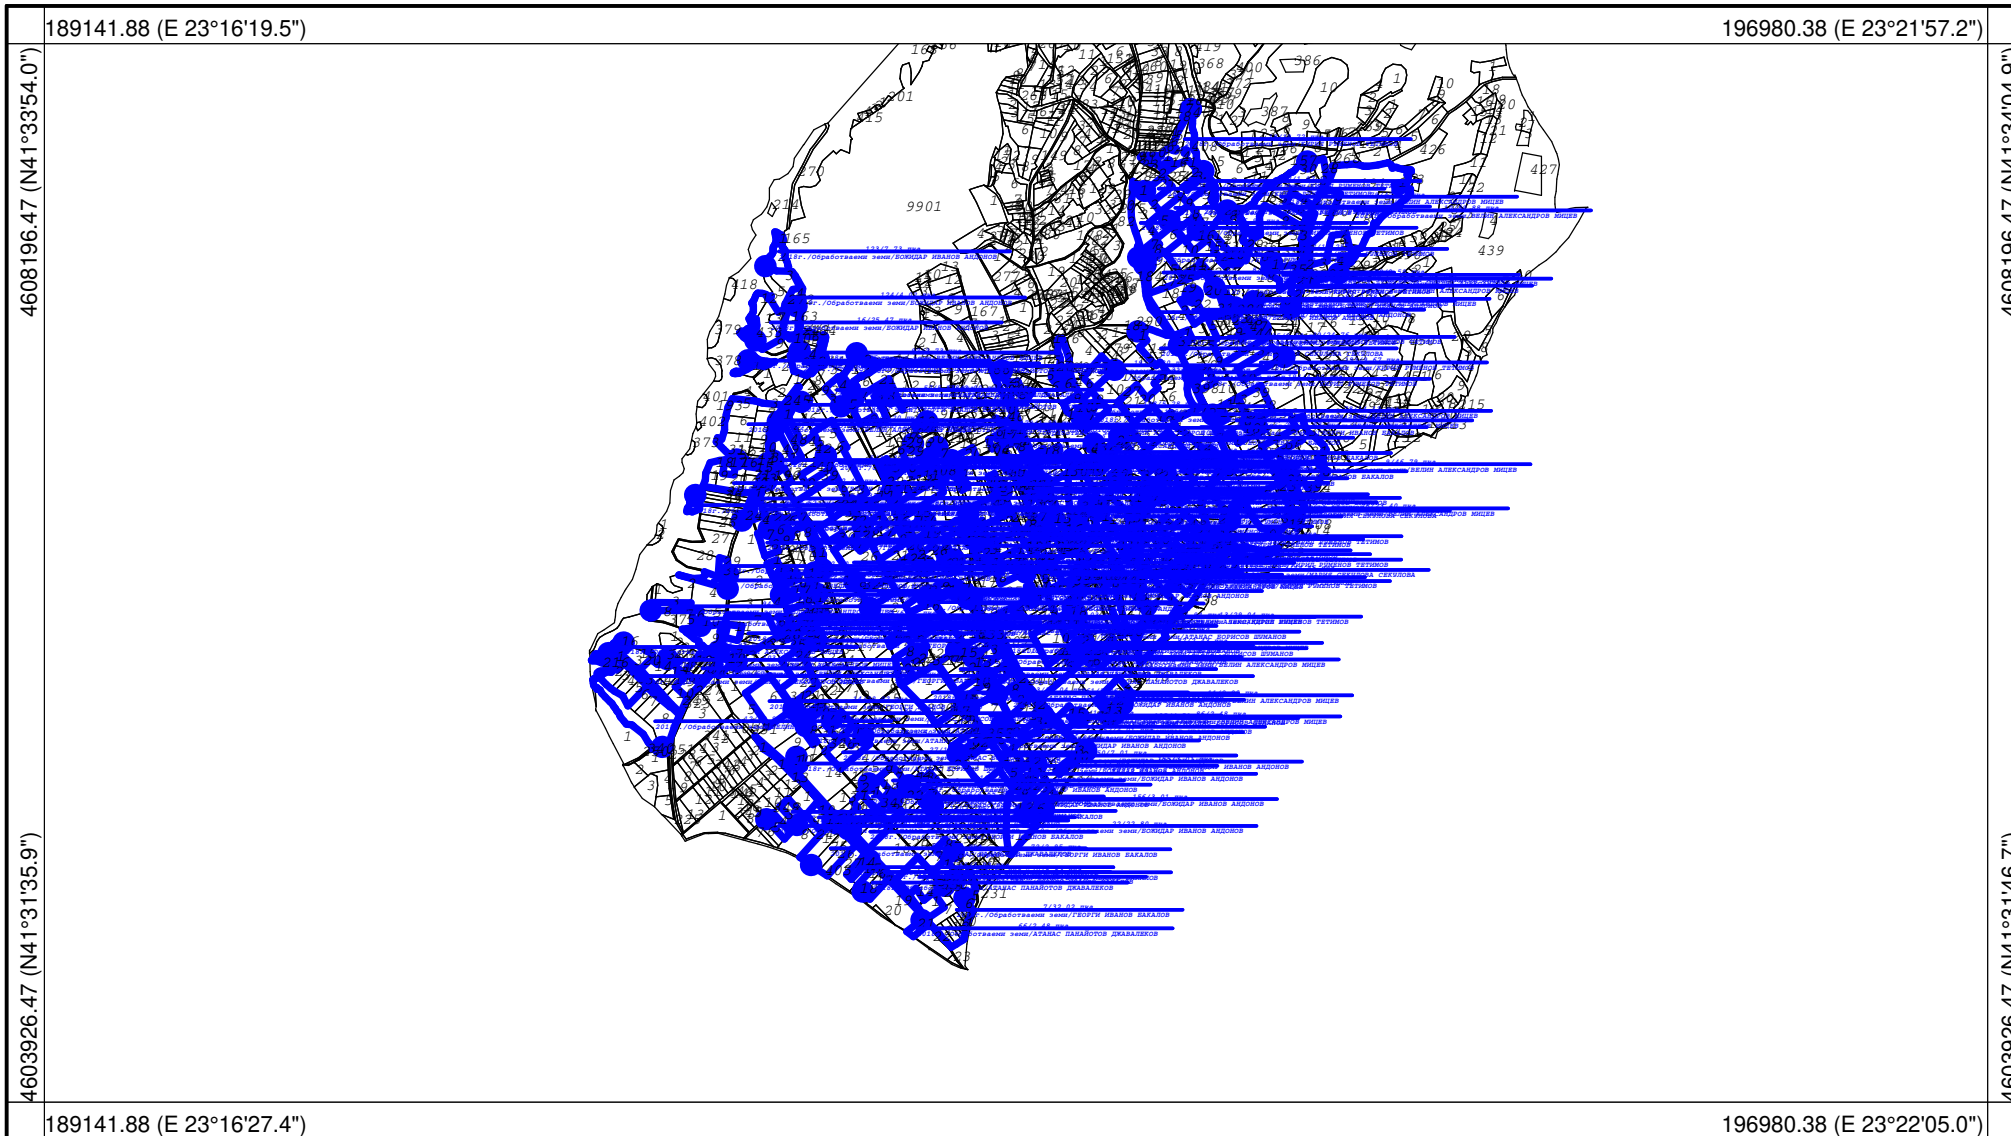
189141.88 (E 23°16'19.5")

196980.38 (E 23°21'57.2")

4608196.47 (N41°33'54.0")

4603926.47 (N41°31'35.9")

4608196.47 (N41°34'04.8")

4603926.47 (N41°31'46.7")

9901

427

439

386

2018г./Обработваеми земи/БОЖИДАР ИВАНОВ АНДОНОВ

2018г./Обработваеми земи/ГЕОРГИ ИВАНОВ БАКАЛОВ

2018г./Обработваеми земи/АТАНАС ПАНАЙОТОВ ДЖАВАЛЕКОВ

ВЕЛИН АЛЕКСАНДРОВ МИЦЕВ

АТАНАС БОРИСОВ ШИМАНОВ

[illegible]

189141.88 (E 23°16'27.4")

196980.38 (E 23°22'05.0")